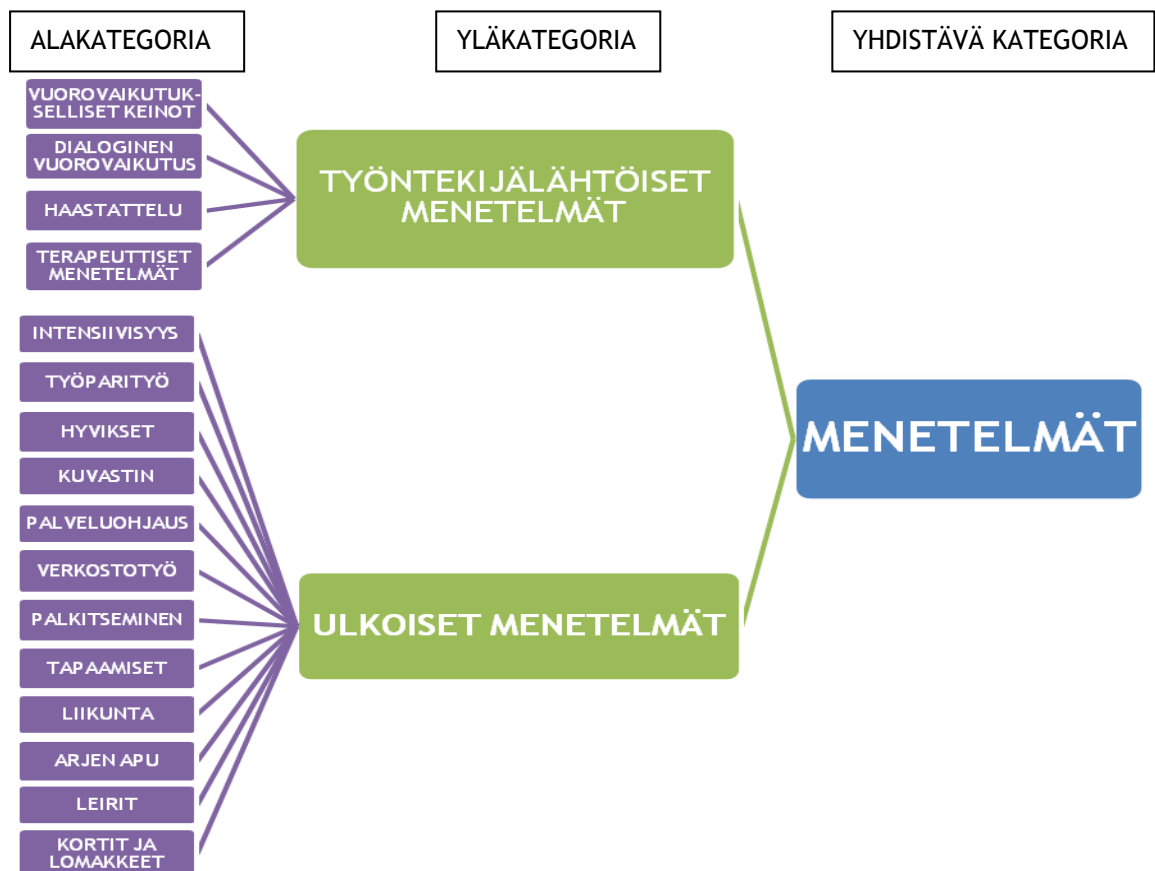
ALAKATEGORIA

YLÄKATEGORIA

YHDISTÄVÄ KATEGORIA

VUOROVAIKUTUKSELLISET KEINOT

DIALOGINEN VUOROVAIKUTUS

HAASTATTELU

TERAPEUTTISET MENETELMÄT

TYÖNTEKIJÄLÄHTÖISET MENETELMÄT

INTENSIIVISYYS

TYÖPARITYÖ

HYVIKSET

KUVASTIN

PALVELUOHJAUS

VERKOSTOTYÖ

PALKITSEMINEN

TAPAAMISET

LIIKUNTA

ARJEN APU

LEIRIT

KORTIT JA LOMAKKEET

ULKOISET MENETELMÄT

MENETELMÄT